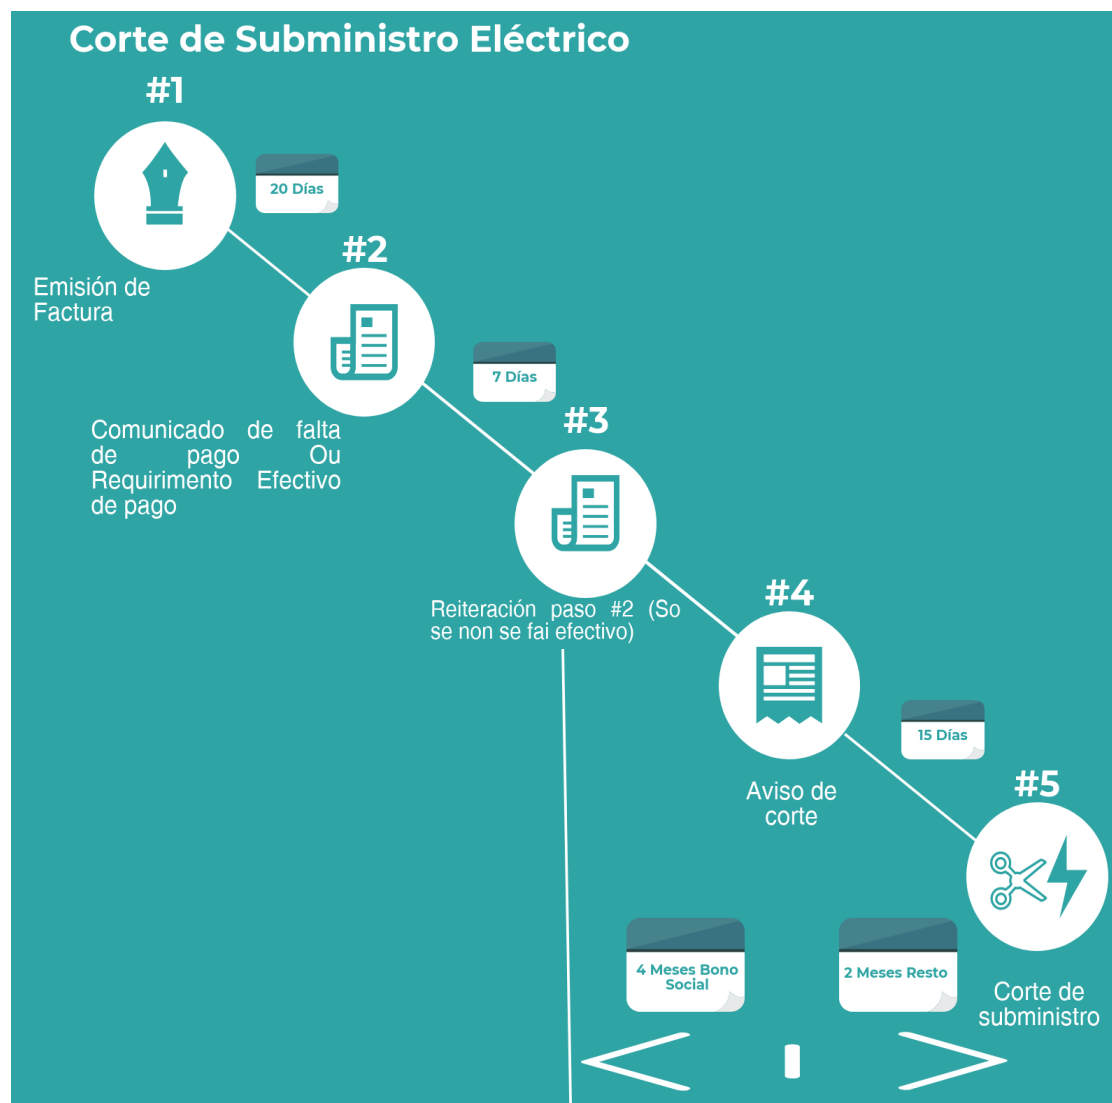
Corte de Subministro Eléctrico

#1

20 Días

Emisión de Factura

#2

Comunicado de falta de pago Ou Requirimento Efectivo de pago

7 Días

#3

Reiteración paso #2 (So se non se fai efectivo)

#4

Aviso de corte

15 Días

#5

Corte de subministro

4 Meses Bono Social

2 Meses Resto